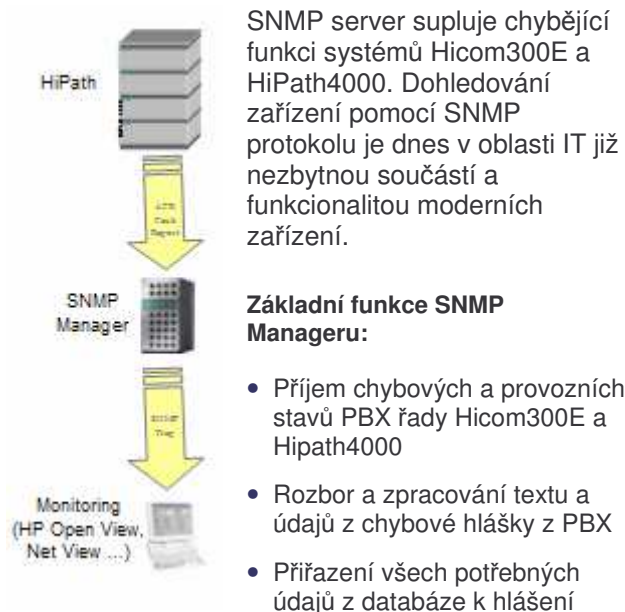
HiPath

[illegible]

SNMP Manager

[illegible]

Monitoring (HP Open View, Net View ...)

SNMP server supluje chybějící funkci systémů Hicom300E a HiPath4000. Dohledování zařízení pomocí SNMP protokolu je dnes v oblasti IT již nezbytnou součástí a funkcionalitou moderních zařízení.

**Základní funkce SNMP Manageru:**

- Příjem chybových a provozních stavů PBX řady Hicom300E a Hipath4000
- Rozbor a zpracování textu a údajů z chybové hlášky z PBX
- Přiřazení všech potřebných údajů z databáze k hlášení